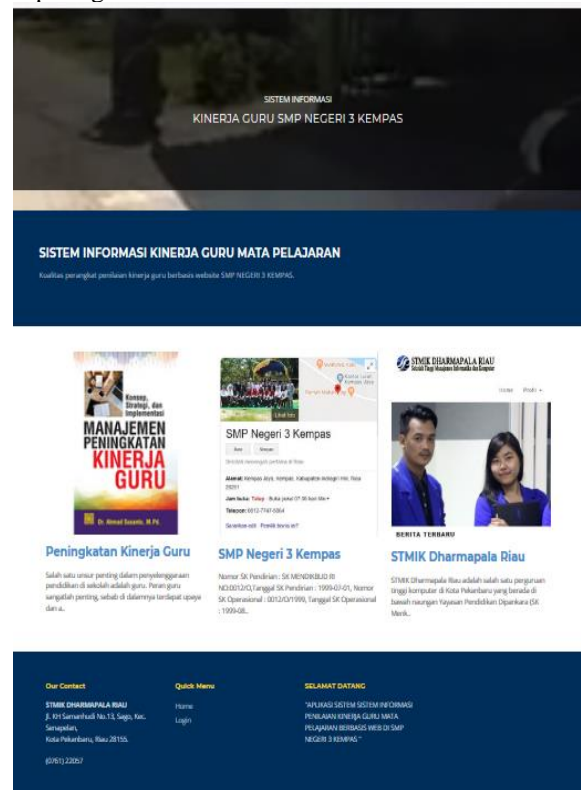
SISTEM INFORMASI
KINERJA GURU SMP NEGERI 3 KEMPAS

SISTEM INFORMASI KINERJA GURU MATA PELAJARAN

Kualitas perangkat penilaian kinerja guru berbasis website SMP NEGERI 3 KEMPAS.

Konsep, Strategi, dan Implementasi
MANAJEMEN PENINGKATAN KINERJA GURU
Dr. Ahmad Susanto, M.Pd.

Peningkatan Kinerja Guru

Salah satu unsur penting dalam penyelenggaraan pendidikan di sekolah adalah guru. Peran guru sangatlah penting, sebab di dalamnya terdapat upaya dan a...

SMP Negeri 3 Kempas
Alamat: Kempas Jaya, Kempas, Kabupaten Indragiri Hilir, Riau
Jam buka: Tutup · Buka pukul 07.00 hari Min
Telepon: 0812-7747-0064

SMP Negeri 3 Kempas

Nomor SK Pendirian : SK MENDIKBUD RI NO.0012/O, Tanggal SK Pendirian : 1999-07-01, Nomor SK Operasional : 0012/O/1999, Tanggal SK Operasional : 1999-08...

STMIK DHARMAPALA RIAU
Sekolah Tinggi Manajemen Informatika dan Komputer
Home Profil
BERITA TERBARU

STMIK Dharmapala Riau

STMIK Dharmapala Riau adalah salah satu perguruan tinggi komputer di Kota Pekanbaru yang berada di bawah naungan Yayasan Pendidikan Dipankara (SK Menk...

Our Contact
STMIK DHARMAPALA RIAU
Jl. KH Samanhudi No.13, Sago, Kec. Senapelan,
Kota Pekanbaru, Riau 28155.
(0761) 22057

Quick Menu
Home
Login

SELAMAT DATANG
"APLIKASI SISTEM SISTEM INFORMASI PENILAIAN KINERJA GURU MATA PELAJARAN BERBASIS WEB DI SMP NEGERI 3 KEMPAS"